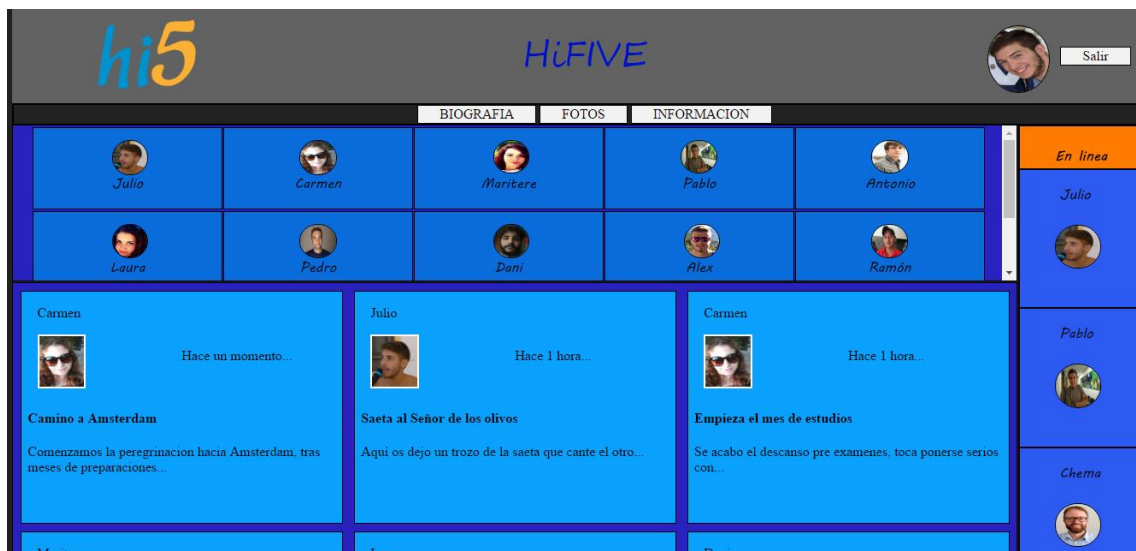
hi5

HiFIVE

Salir

BIOGRAFIA FOTOS INFORMACION

Julio Carmen Maritere Pablo Antonio

Laura Pedro Dani Alex Ramón

En linea

Julio

Pablo

Chema

Carmen

Hace un momento...

Camino a Amsterdam

Comenzamos la peregrinacion hacia Amsterdam, tras meses de preparaciones...

Julio

Hace 1 hora...

Saeta al Señor de los olivos

Aqui os dejo un trozo de la saeta que cante el otro...

Carmen

Hace 1 hora...

Empieza el mes de estudios

Se acabo el descanso pre examenes, toca ponerse serios con...